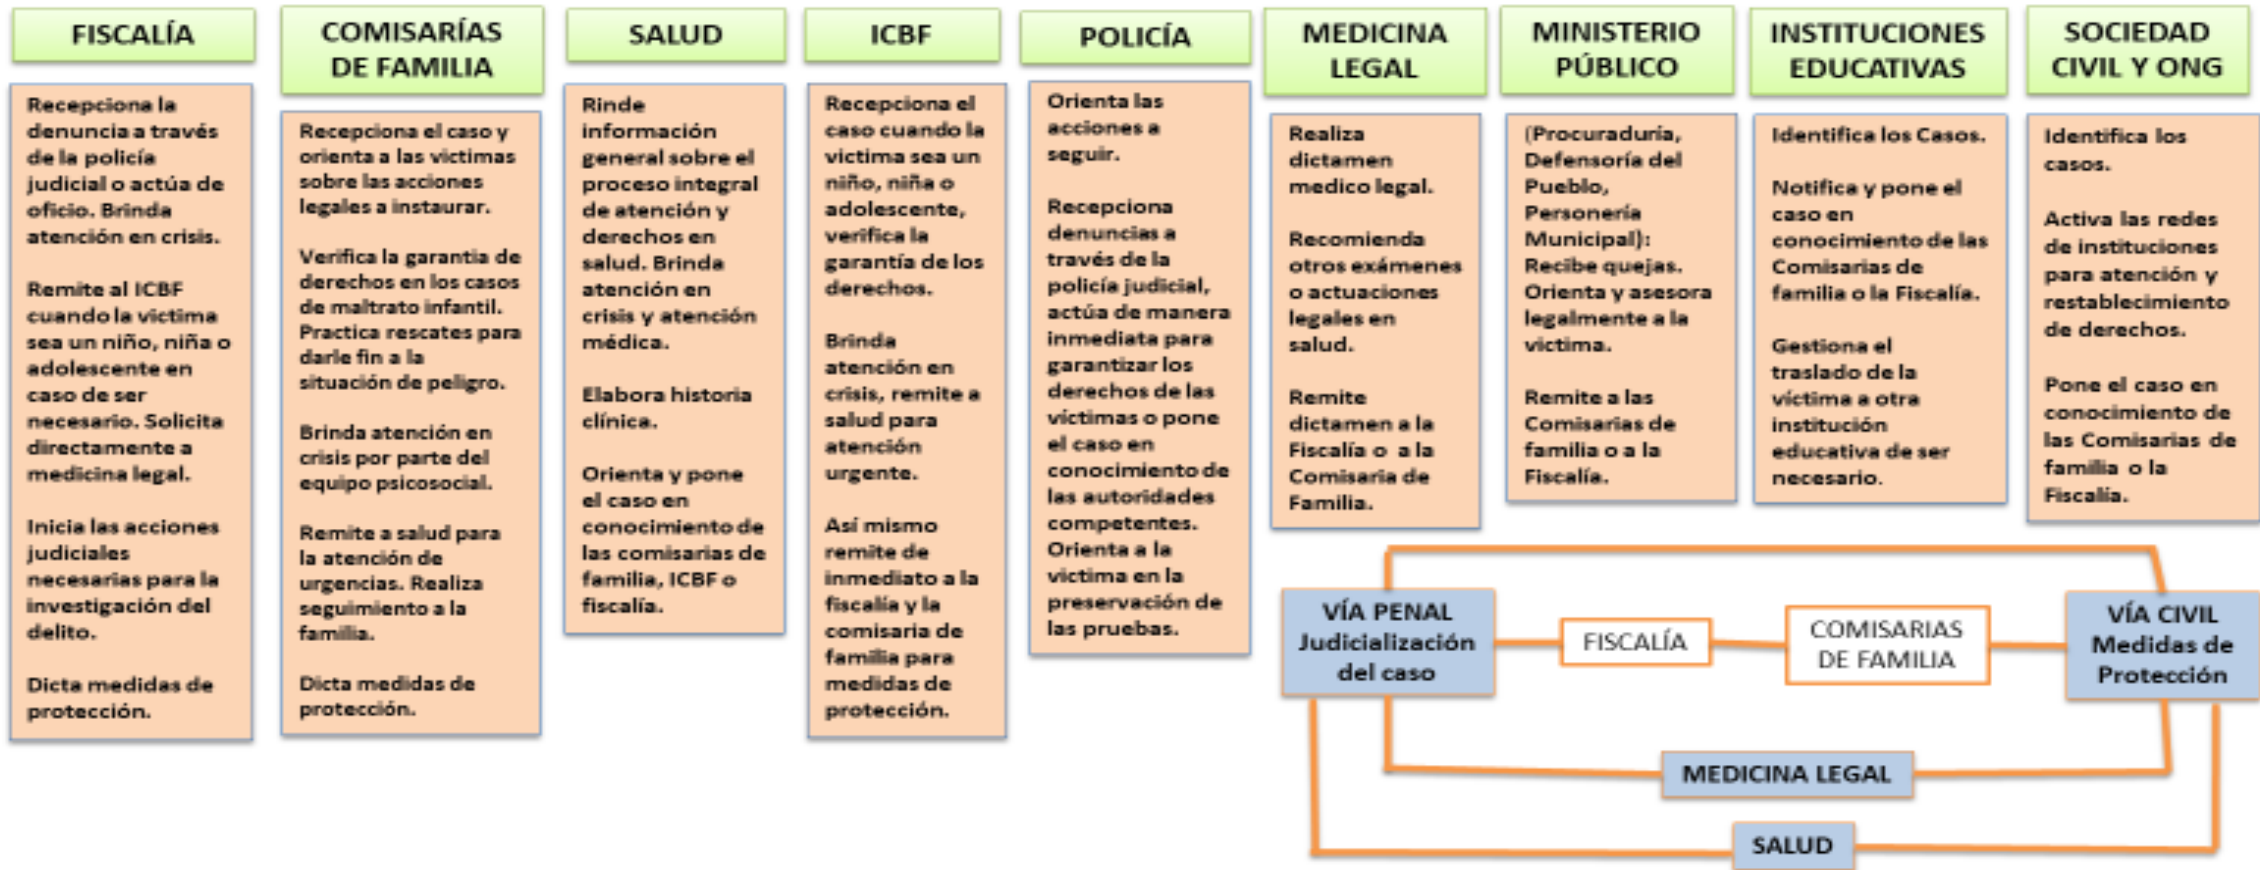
FISCALÍA

Recepciona la denuncia a través de la policía judicial o actúa de oficio. Brinda atención en crisis.

Remite al ICBF cuando la victima sea un niño, niña o adolescente en caso de ser necesario. Solicita directamente a medicina legal.

Inicia las acciones judiciales necesarias para la investigación del delito.

Dicta medidas de protección.

COMISARÍAS DE FAMILIA

Recepciona el caso y orienta a las victimas sobre las acciones legales a instaurar.

Verifica la garantia de derechos en los casos de maltrato infantil. Practica rescates para darle fin a la situación de peligro.

Brinda atención en crisis por parte del equipo psicosocial.

Remite a salud para la atención de urgencias. Realiza seguimiento a la familia.

Dicta medidas de protección.

SALUD

Rinde información general sobre el proceso integral de atención y derechos en salud. Brinda atención en crisis y atención médica.

Elabora historia clínica.

Orienta y pone el caso en conocimiento de las comisarias de familia, ICBF o fiscalía.

ICBF

Recepciona el caso cuando la victima sea un niño, niña o adolescente, verifica la garantía de los derechos.

Brinda atención en crisis, remite a salud para atención urgente.

Así mismo remite de inmediato a la fiscalía y la comisaria de familia para medidas de protección.

POLICÍA

Orienta las acciones a seguir.

Recepciona denuncias a través de la policía judicial, actúa de manera inmediata para garantizar los derechos de las victimas o pone el caso en conocimiento de las autoridades competentes.
Orienta a la victima en la preservación de las pruebas.

MEDICINA LEGAL

Realiza dictamen medico legal.

Recomienda otros exámenes o actuaciones legales en salud.

Remite dictamen a la Fiscalía o a la Comisaria de Familia.

MINISTERIO PÚBLICO

(Procuraduría, Defensoría del Pueblo, Personería Municipal): Recibe quejas. Orienta y asesora legalmente a la victima.

Remite a las Comisarias de familia o a la Fiscalía.

INSTITUCIONES EDUCATIVAS

Identifica los Casos.

Notifica y pone el caso en conocimiento de las Comisarias de familia o la Fiscalía.

Gestiona el traslado de la victima a otra institución educativa de ser necesario.

SOCIEDAD CIVIL Y ONG

Identifica los casos.

Activa las redes de instituciones para atención y restablecimiento de derechos.

Pone el caso en conocimiento de las Comisarias de familia o la Fiscalía.

VÍA PENAL Judicialización del caso

FISCALÍA

COMISARIAS DE FAMILIA

VÍA CIVIL Medidas de Protección

MEDICINA LEGAL

SALUD